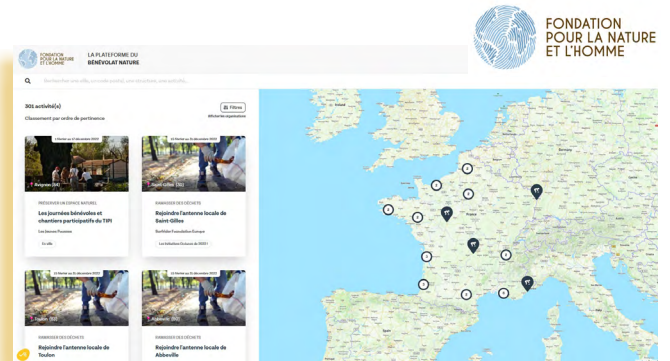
FONDATION POUR LA NATURE ET L'HOMME

FONDATION POUR LA NATURE ET L'HOMME

LA PLATEFORME DU BÉNÉVOLAT NATURE

Rechercher une ville, un code postal, une association, une activité...

301 activité(s)

Classement par ordre de pertinence

Filtres

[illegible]

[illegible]

Avignon (84)

PRÉSERVER UN ESPACE NATUREL

Les journées bénévoles et chantiers participatifs du TIPI

Les Jeunes Pousses

En ville

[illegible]

Saint-Gilles (30)

RAMASSER DES DÉCHETS

Rejoindre l'antenne locale de Saint-Gilles

Surfrider Foundation Europe

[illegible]

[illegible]

Toulon (83)

RAMASSER DES DÉCHETS

Rejoindre l'antenne locale de Toulon

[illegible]

Abbeville (80)

RAMASSER DES DÉCHETS

Rejoindre l'antenne locale de Abbeville